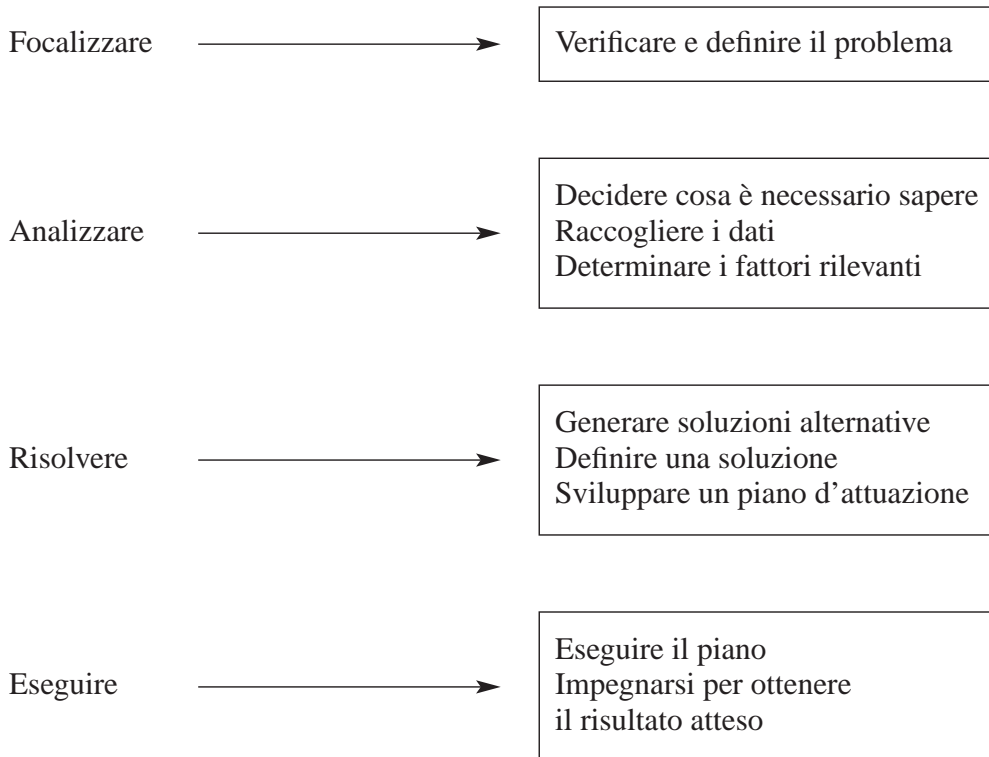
Focalizzare

Verificare e definire il problema

Analizzare

Decidere cosa è necessario sapere
Raccogliere i dati
Determinare i fattori rilevanti

Risolvere

Generare soluzioni alternative
Definire una soluzione
Sviluppare un piano d'attuazione

Eseguire

Eseguire il piano
Impegnarsi per ottenere il risultato atteso